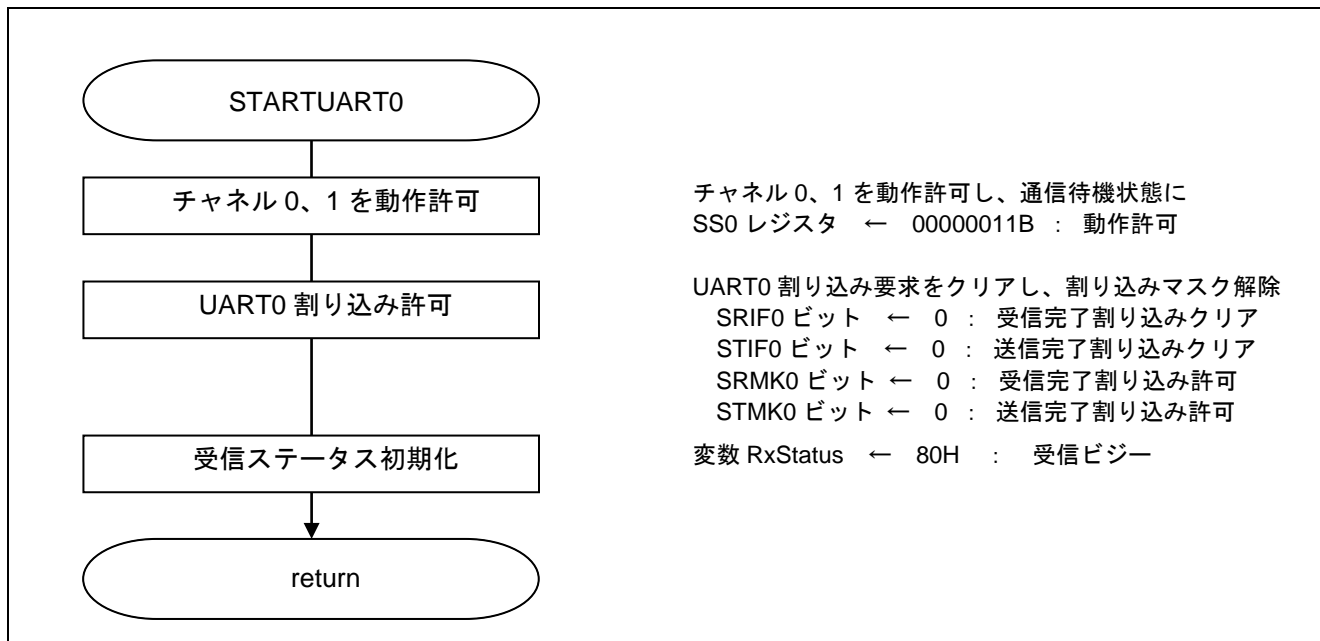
STARTUART0

チャネル 0、1 を動作許可

UART0 割り込み許可

受信ステータス初期化

return

チャネル 0、1 を動作許可し、通信待機状態に
SS0 レジスタ ← 00000011B : 動作許可

UART0 割り込み要求をクリアし、割り込みマスク解除
SRIF0 ビット ← 0 : 受信完了割り込みクリア
STIF0 ビット ← 0 : 送信完了割り込みクリア
SRMK0 ビット ← 0 : 受信完了割り込み許可
STMK0 ビット ← 0 : 送信完了割り込み許可

変数 RxStatus ← 80H : 受信ビジー